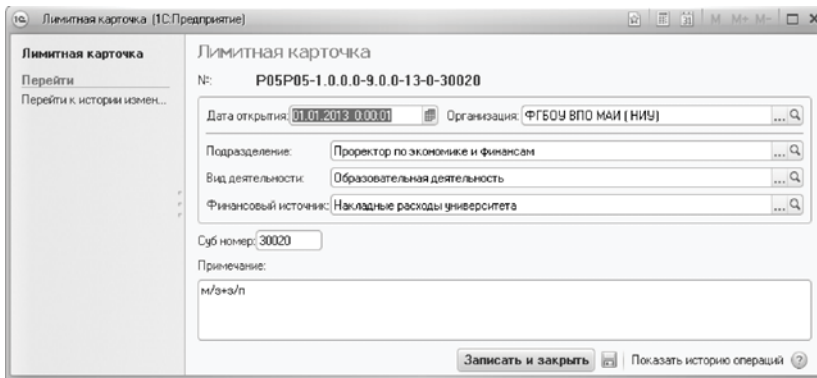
Лимитная карточка (1С:Предприятие)

M M+ M-

Лимитная карточка

Перейти

Перейти к истории измен...

Лимитная карточка

№: P05P05-1.0.0.0-9.0.0-13-0-30020

Дата открытия: 01.01.2013 0:00:01

Организация: ФГБОУ ВПО МАИ (НИУ)

Подразделение: Проректор по экономике и финансам

Вид деятельности: Образовательная деятельность

Финансовый источник: Накладные расходы университета

Суб номер: 30020

Примечание:

м/з+з/п

Записать и закрыть

Показать историю операций